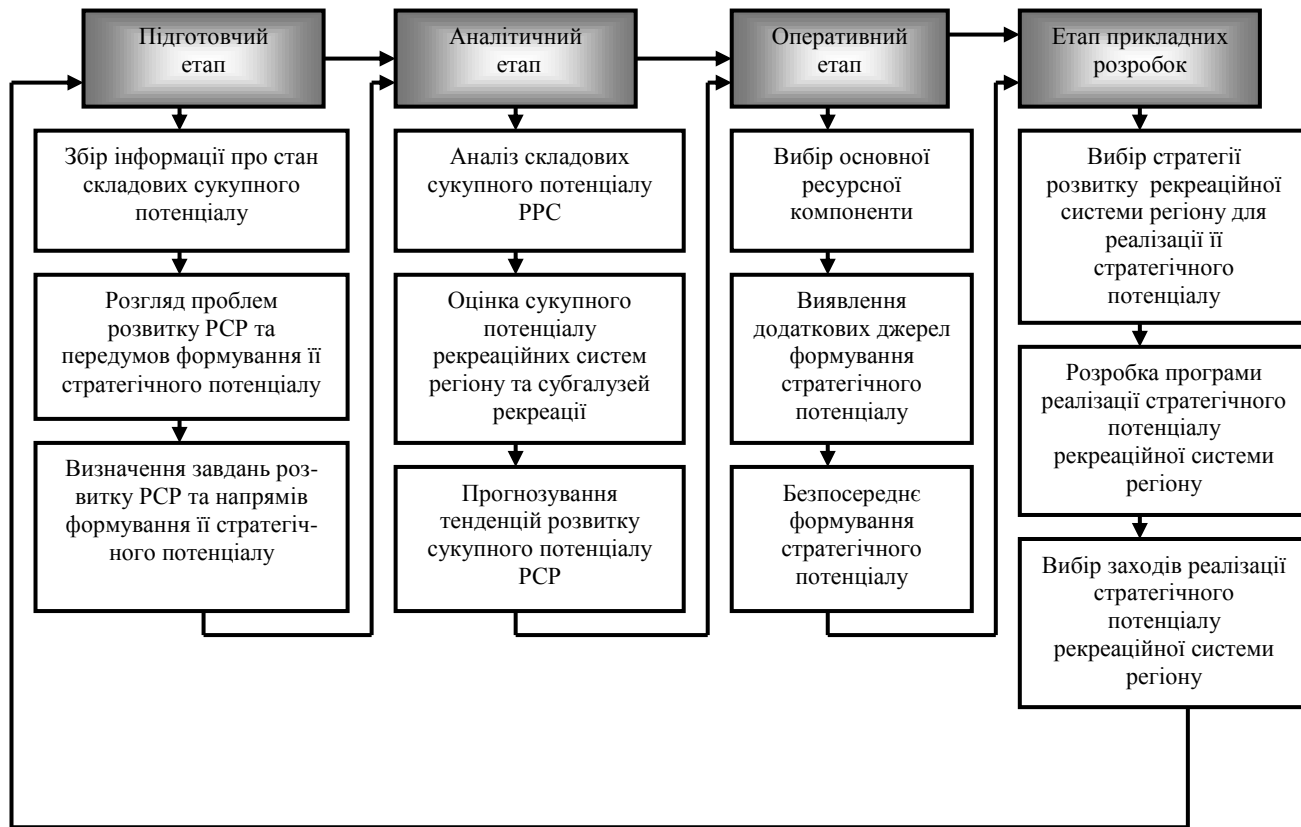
Підготовчий етап

Збір інформації про стан складових сукупного потенціалу

Розгляд проблем розвитку РСР та передумов формування її стратегічного потенціалу

Визначення завдань розвитку РСР та напрямів формування її стратегічного потенціалу

Аналітичний етап

Аналіз складових сукупного потенціалу РРС

Оцінка сукупного потенціалу рекреаційних систем регіону та субгалузей рекреації

Прогнозування тенденцій розвитку сукупного потенціалу РСР

Оперативний етап

Вибір основної ресурсної компоненти

Виявлення додаткових джерел формування стратегічного потенціалу

Безпосереднє формування стратегічного потенціалу

Етап прикладних розробок

Вибір стратегії розвитку рекреаційної системи регіону для реалізації її стратегічного потенціалу

Розробка програми реалізації стратегічного потенціалу рекреаційної системи регіону

Вибір заходів реалізації стратегічного потенціалу рекреаційної системи регіону